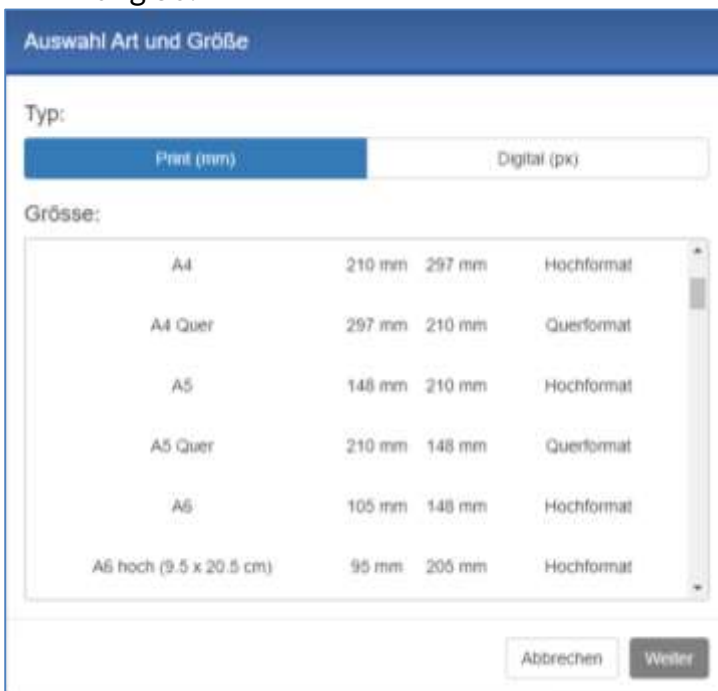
Auswahl Art und Größe

Typ:

Print (mm)

Digital (px)

Grösse:

| | | | |
|---|---|---|---|
| A4 | 210 mm | 297 mm | Hochformat |
| A4 Quer | 297 mm | 210 mm | Querformat |
| A5 | 148 mm | 210 mm | Hochformat |
| A5 Quer | 210 mm | 148 mm | Querformat |
| A6 | 105 mm | 148 mm | Hochformat |
| A6 hoch (9.5 x 20.5 cm) | 95 mm | 205 mm | Hochformat |

Abbrechen

Weiter